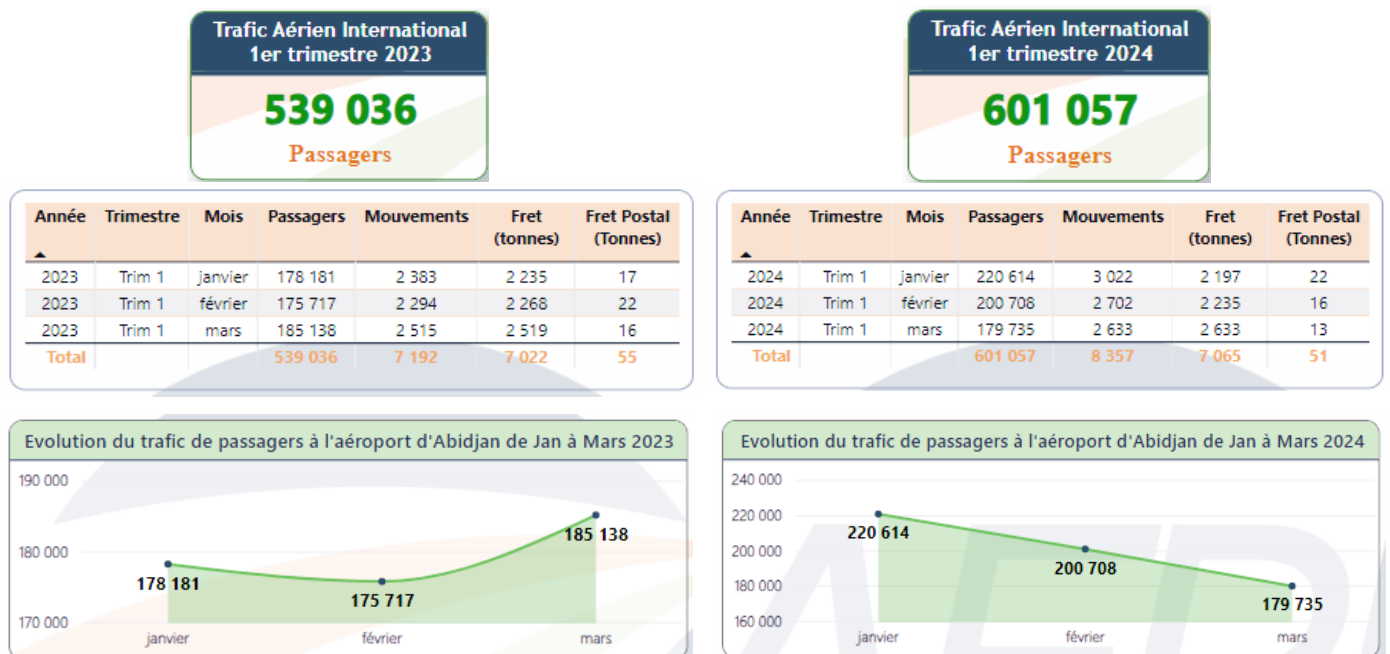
Trafic Aérien International
1er trimestre 2023

539 036

Passagers

| Année | Trimestre | Mois | Passagers | Mouvements | Fret (tonnes) | Fret Postal (Tonnes) |
|---|---|---|---|---|---|---|
| 2023 | Trim 1 | janvier | 178 181 | 2 383 | 2 235 | 17 |
| 2023 | Trim 1 | février | 175 717 | 2 294 | 2 268 | 22 |
| 2023 | Trim 1 | mars | 185 138 | 2 515 | 2 519 | 16 |
| Total | | | 539 036 | 7 192 | 7 022 | 55 |

Evolution du trafic de passagers à l'aéroport d'Abidjan de Jan à Mars 2023

190 000
180 000
170 000

178 181
175 717
185 138

janvier
février
mars

Trafic Aérien International
1er trimestre 2024

601 057

Passagers

| Année | Trimestre | Mois | Passagers | Mouvements | Fret (tonnes) | Fret Postal (Tonnes) |
|---|---|---|---|---|---|---|
| 2024 | Trim 1 | janvier | 220 614 | 3 022 | 2 197 | 22 |
| 2024 | Trim 1 | février | 200 708 | 2 702 | 2 235 | 16 |
| 2024 | Trim 1 | mars | 179 735 | 2 633 | 2 633 | 13 |
| Total | | | 601 057 | 8 357 | 7 065 | 51 |

Evolution du trafic de passagers à l'aéroport d'Abidjan de Jan à Mars 2024

240 000
220 000
200 000
180 000
160 000

220 614
200 708
179 735

janvier
février
mars